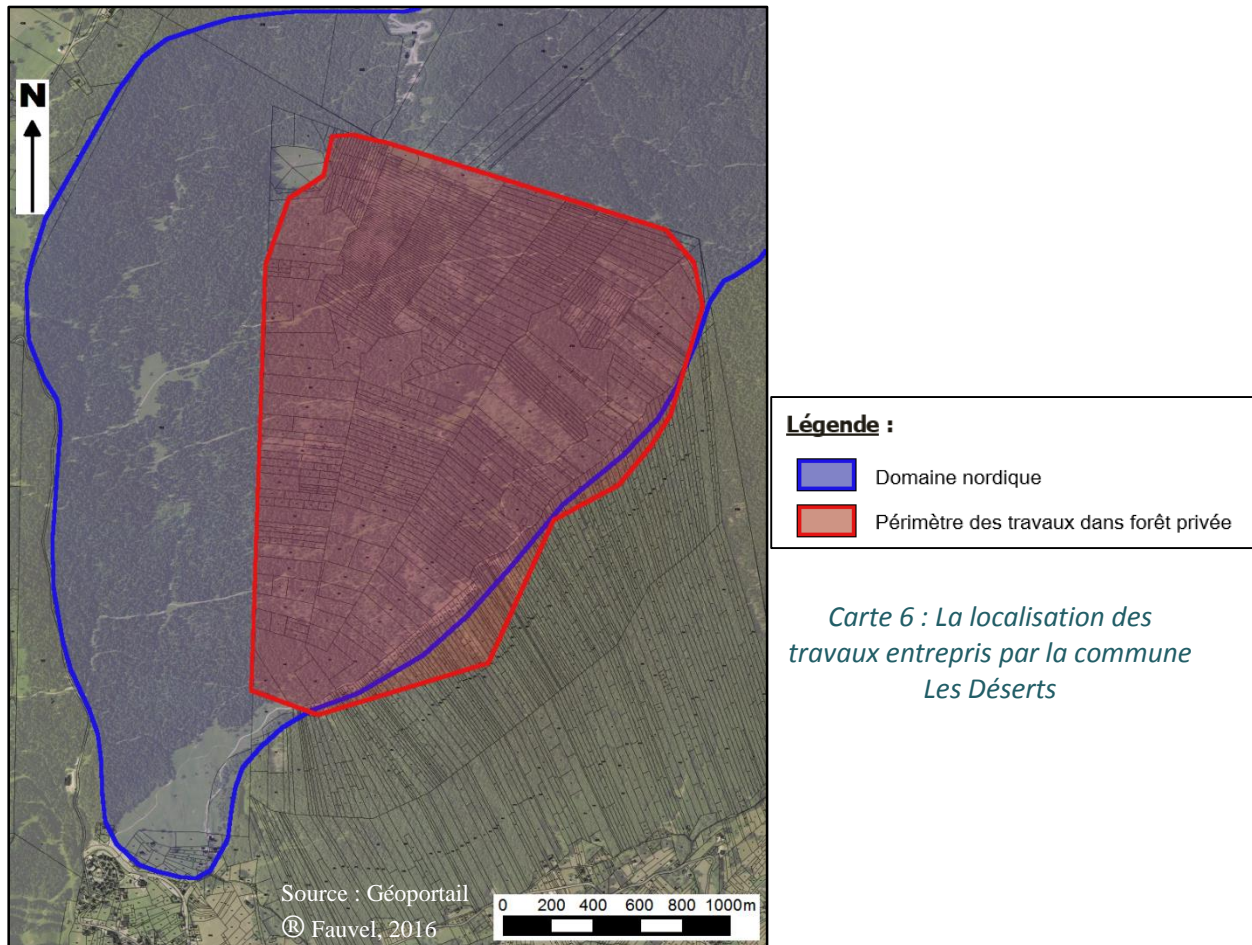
N

Légende :

Domaine nordique

Périmètre des travaux dans forêt privée

Carte 6 : La localisation des travaux entrepris par la commune Les Déserts

Source : Géoportail
® Fauvel, 2016

0 200 400 600 800 1000m